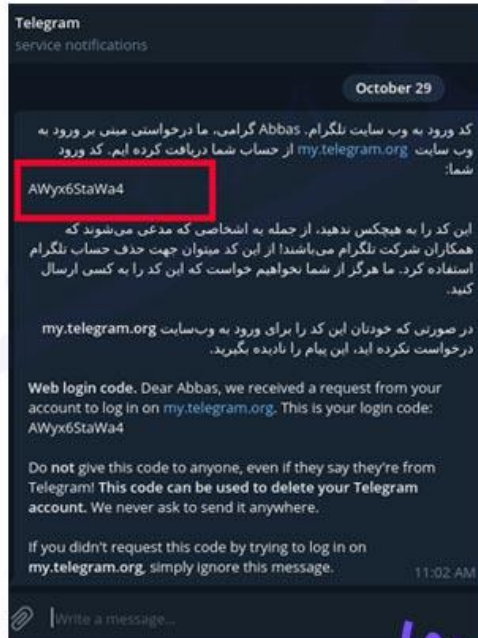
Telegram
service notifications

October 29

کد ورود به وب سایت تلگرام. Abbas گرامی، ما درخواستی مبنی بر ورود به وب سایت my.telegram.org از حساب شما دریافت کرده ایم. کد ورود شما:

AWyx6StaWa4

این کد را به هیچکس ندهید، از جمله به اشخاصی که مدعی می‌شوند که همکاران شرکت تلگرام می‌باشند! از این کد میتوان جهت حذف حساب تلگرام استفاده کرد. ما هرگز از شما نخواهیم خواست که این کد را به کسی ارسال کنید.

در صورتی که خودتان این کد را برای ورود به وب‌سایت my.telegram.org درخواست نکرده اید، این پیام را نادیده بگیرید.

Web login code. Dear Abbas, we received a request from your account to log in on my.telegram.org. This is your login code: AWyx6StaWa4

Do not give this code to anyone, even if they say they're from Telegram! This code can be used to delete your Telegram account. We never ask to send it anywhere.

If you didn't request this code by trying to log in on my.telegram.org, simply ignore this message. 11:02 AM

Write a message...